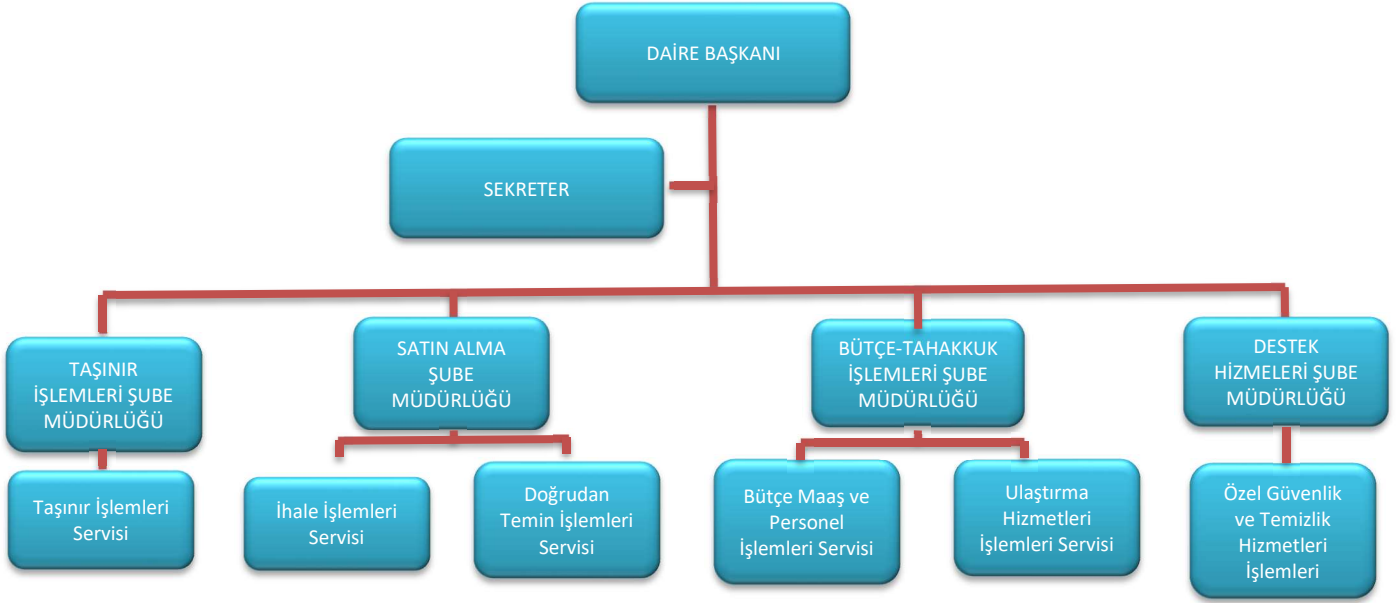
DAİRE BAŞKANI

SEKRETER

TAŞINIR İŞLEMLERİ ŞUBE MÜDÜRLÜĞÜ

SATIN ALMA ŞUBE MÜDÜRLÜĞÜ

BÜTÇE-TAHAKKUK İŞLEMLERİ ŞUBE MÜDÜRLÜĞÜ

DESTEK HİZMELERİ ŞUBE MÜDÜRLÜĞÜ

Taşınır İşlemleri Servisi

İhale İşlemleri Servisi

Doğrudan Temin İşlemleri Servisi

Bütçe Maaş ve Personel İşlemleri Servisi

Ulaştırma Hizmetleri İşlemleri Servisi

Özel Güvenlik ve Temizlik Hizmetleri İşlemleri